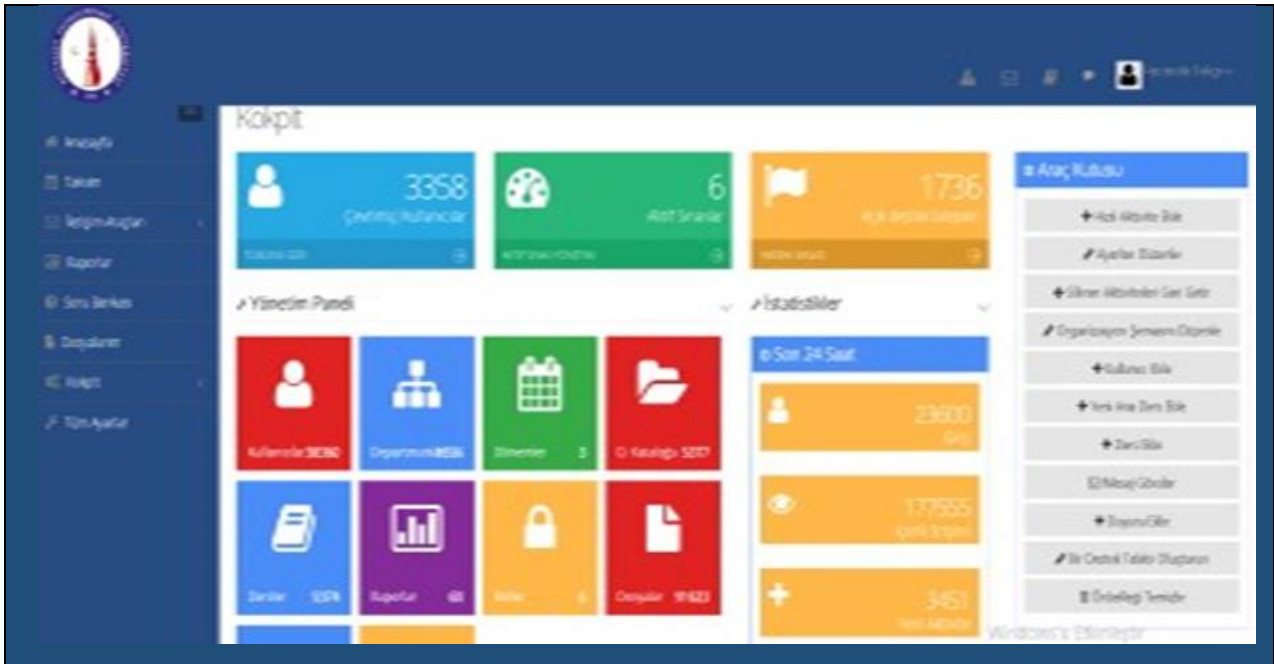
Kokpit

Anasayfa
Takvim
İletişim Araçları
Raporlar
Soru Bankası
Dosyalarım
Kokpit
Tüm Ayarlar

3358
Çevrimiçi Kullanıcılar
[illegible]

6
Aktif Sınavlar
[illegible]

1736
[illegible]
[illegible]

Araç Kutusu
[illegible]
Ayarlar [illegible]
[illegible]
Organizasyon Şemasını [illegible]
Kullanıcı Ekle
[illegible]
Dersi Ekle
Mesaj Gönder
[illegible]
Bir Destek Talebi Oluşturun
Önbelleği Temizle

Yönetim Paneli

Kullanıcılar 58360
Departmanlar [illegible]
Dönemler 3
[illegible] Kataloğu 5217
Dersler 5374
Raporlar 60
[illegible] 6
Dosyalar 91623

İstatistikler

Son 24 Saat
23600
Giriş
177555
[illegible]
3451
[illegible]

Windows'u Etkinleştir